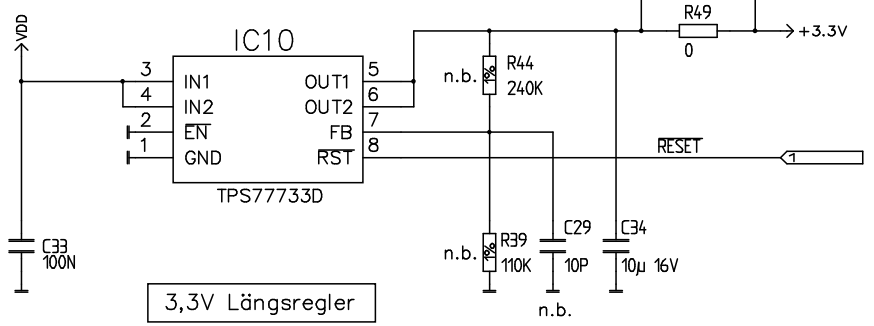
VDD

IC10

3 IN1
4 IN2
2 $\overline{EN}$
1 GND

OUT1 5
OUT2 6
FB 7
$\overline{RST}$ 8

TPS77733D

R49
0
+3.3V

n.b. R44
240K

$\overline{RESET}$

1

C33
100N

n.b. R39
110K

C29
10P
n.b.

C34
10µ 16V

3,3V Längsregler